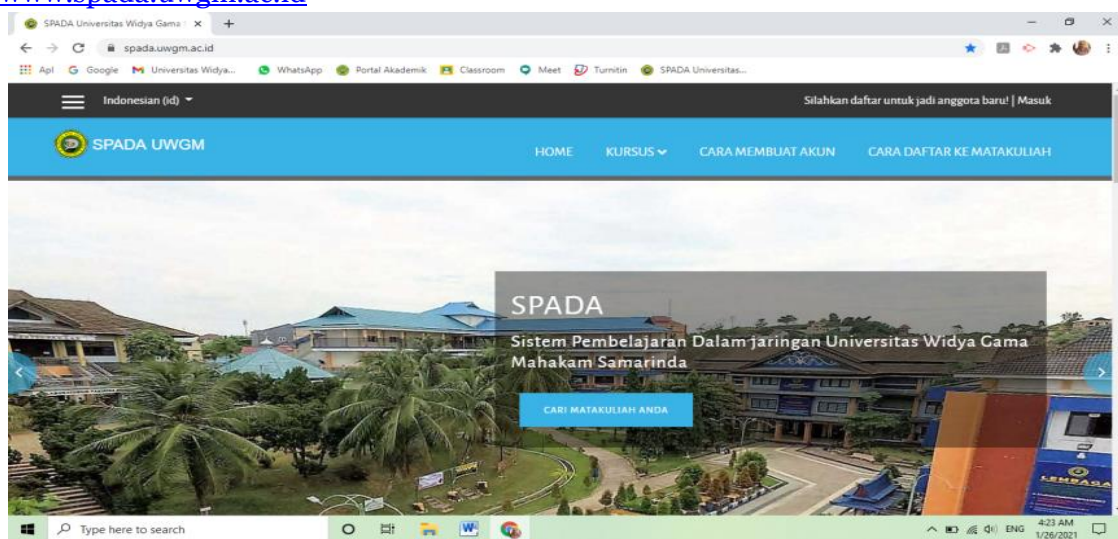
www.spada.uwgm.ac.id

SPADA Universitas Widya Gama ×

spada.uwgm.ac.id

Apl  Google  Universitas Widya...  WhatsApp  Portal Akademik  Classroom  Meet  Turnitin  SPADA Universitas...

Indonesian (id)

Silahkan daftar untuk jadi anggota baru! | Masuk

SPADA UWGM

HOME  KURSUS  CARA MEMBUAT AKUN  CARA DAFTAR KE MATAKULIAH

SPADA

Sistem Pembelajaran Dalam jaringan Universitas Widya Gama Mahakam Samarinda

CARI MATAKULIAH ANDA

LEMBAGA

Type here to search

ENG  4:23 AM 1/26/2021